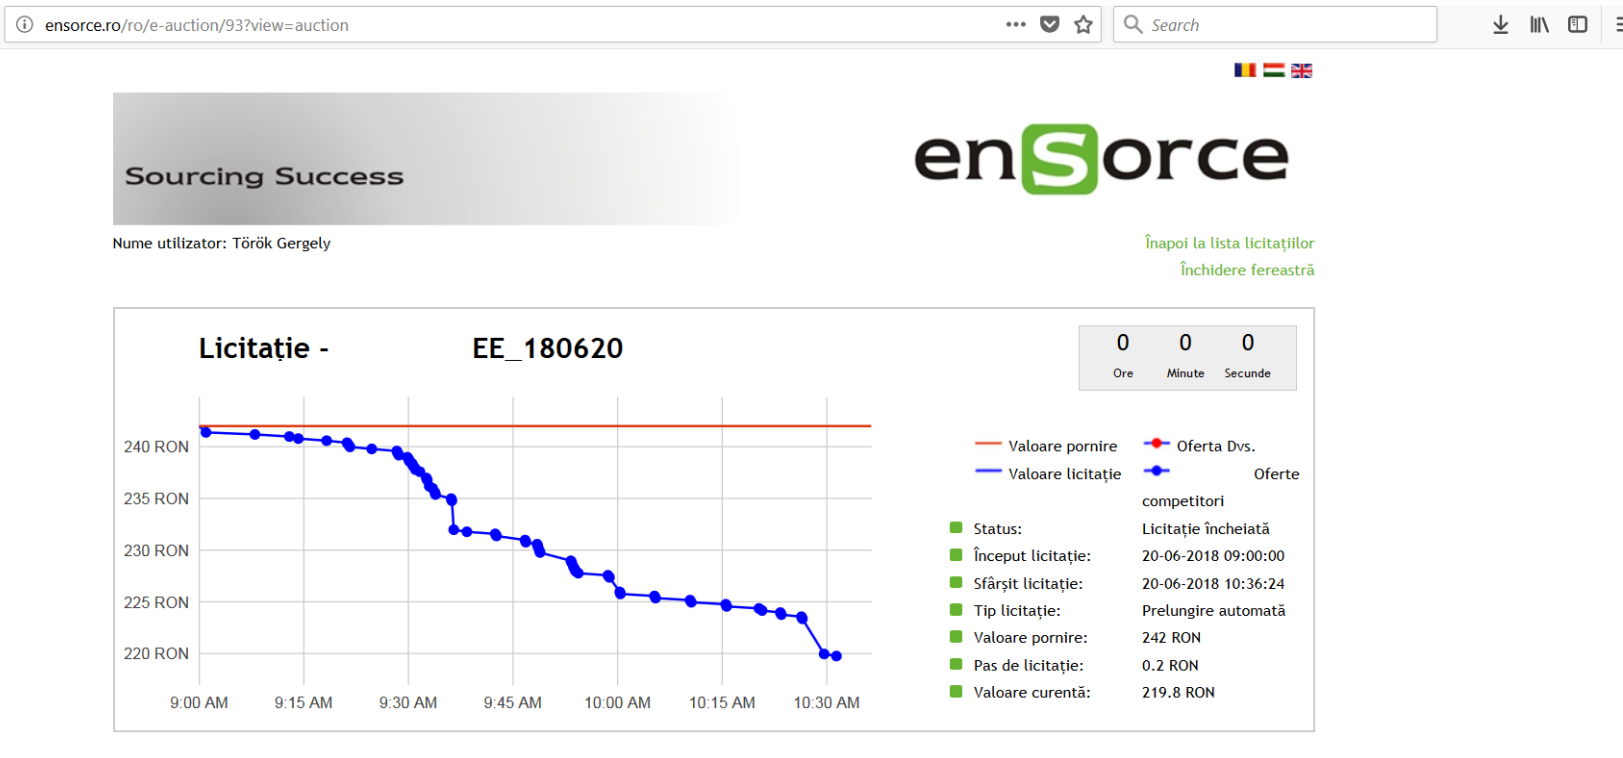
ensorce.ro/ro/e-auction/93?view=auction

Search

Sourcing Success

enSorce

Nume utilizator: Török Gergely

Înapoi la lista licitațiilor
Închidere fereastră

Licitație - EE_180620

| 0 | 0 | 0 |
|---|---|---|
| Ore | Minute | Secunde |

240 RON
235 RON
230 RON
225 RON
220 RON

9:00 AM 9:15 AM 9:30 AM 9:45 AM 10:00 AM 10:15 AM 10:30 AM

Valoare pornire
Oferta Dvs.
Valoare licitație
Oferte competitori

| | |
|---|---|
| Status: | Licitație încheiată |
| Început licitație: | 20-06-2018 09:00:00 |
| Sfârșit licitație: | 20-06-2018 10:36:24 |
| Tip licitație: | Prelungire automată |
| Valoare pornire: | 242 RON |
| Pas de licitație: | 0.2 RON |
| Valoare curentă: | 219.8 RON |